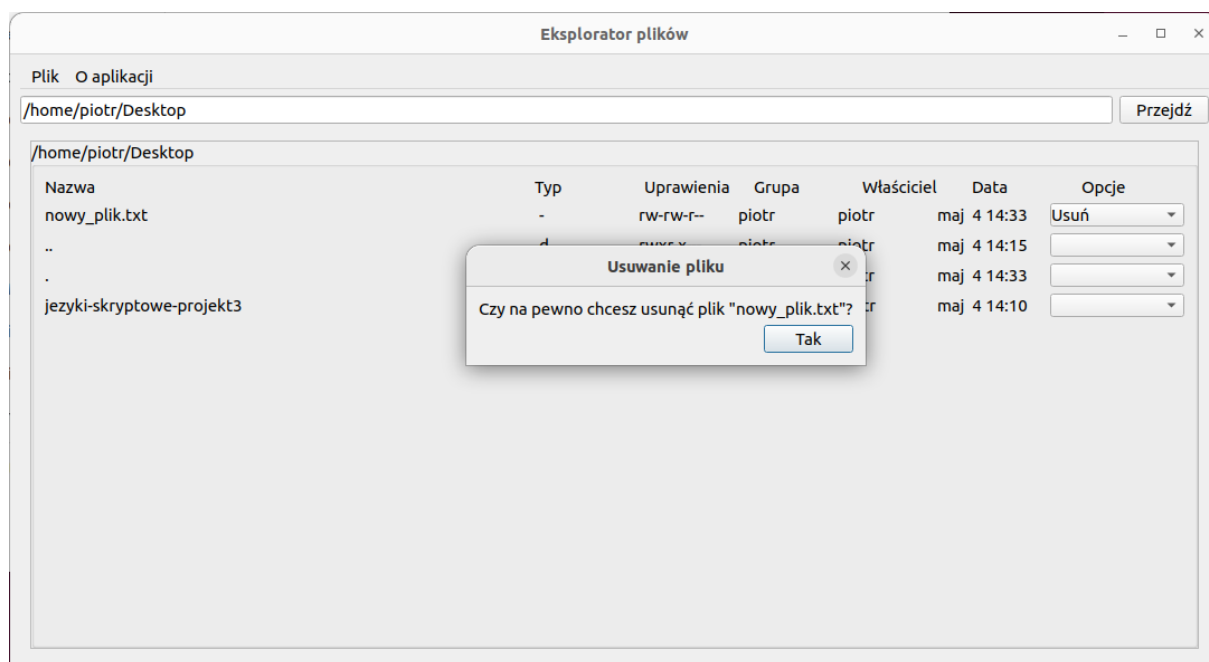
Eksplorator plików

Plik O aplikacji

/home/piotr/Desktop

Przejdź

/home/piotr/Desktop

| Nazwa | Typ | Uprawienia | Grupa | Właściciel | Data | Opcje |
|---|---|---|---|---|---|---|
| nowy_plik.txt | - | rw-rw-r-- | piotr | piotr | maj 4 14:33 | Usuń |
| .. | d | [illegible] | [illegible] | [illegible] | maj 4 14:15 | |
| . | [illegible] | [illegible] | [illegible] | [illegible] | maj 4 14:33 | |
| jezyki-skryptowe-projekt3 | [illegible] | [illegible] | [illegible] | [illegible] | maj 4 14:10 | |

Usuwanie pliku

Czy na pewno chcesz usunąć plik "nowy_plik.txt"?

Tak